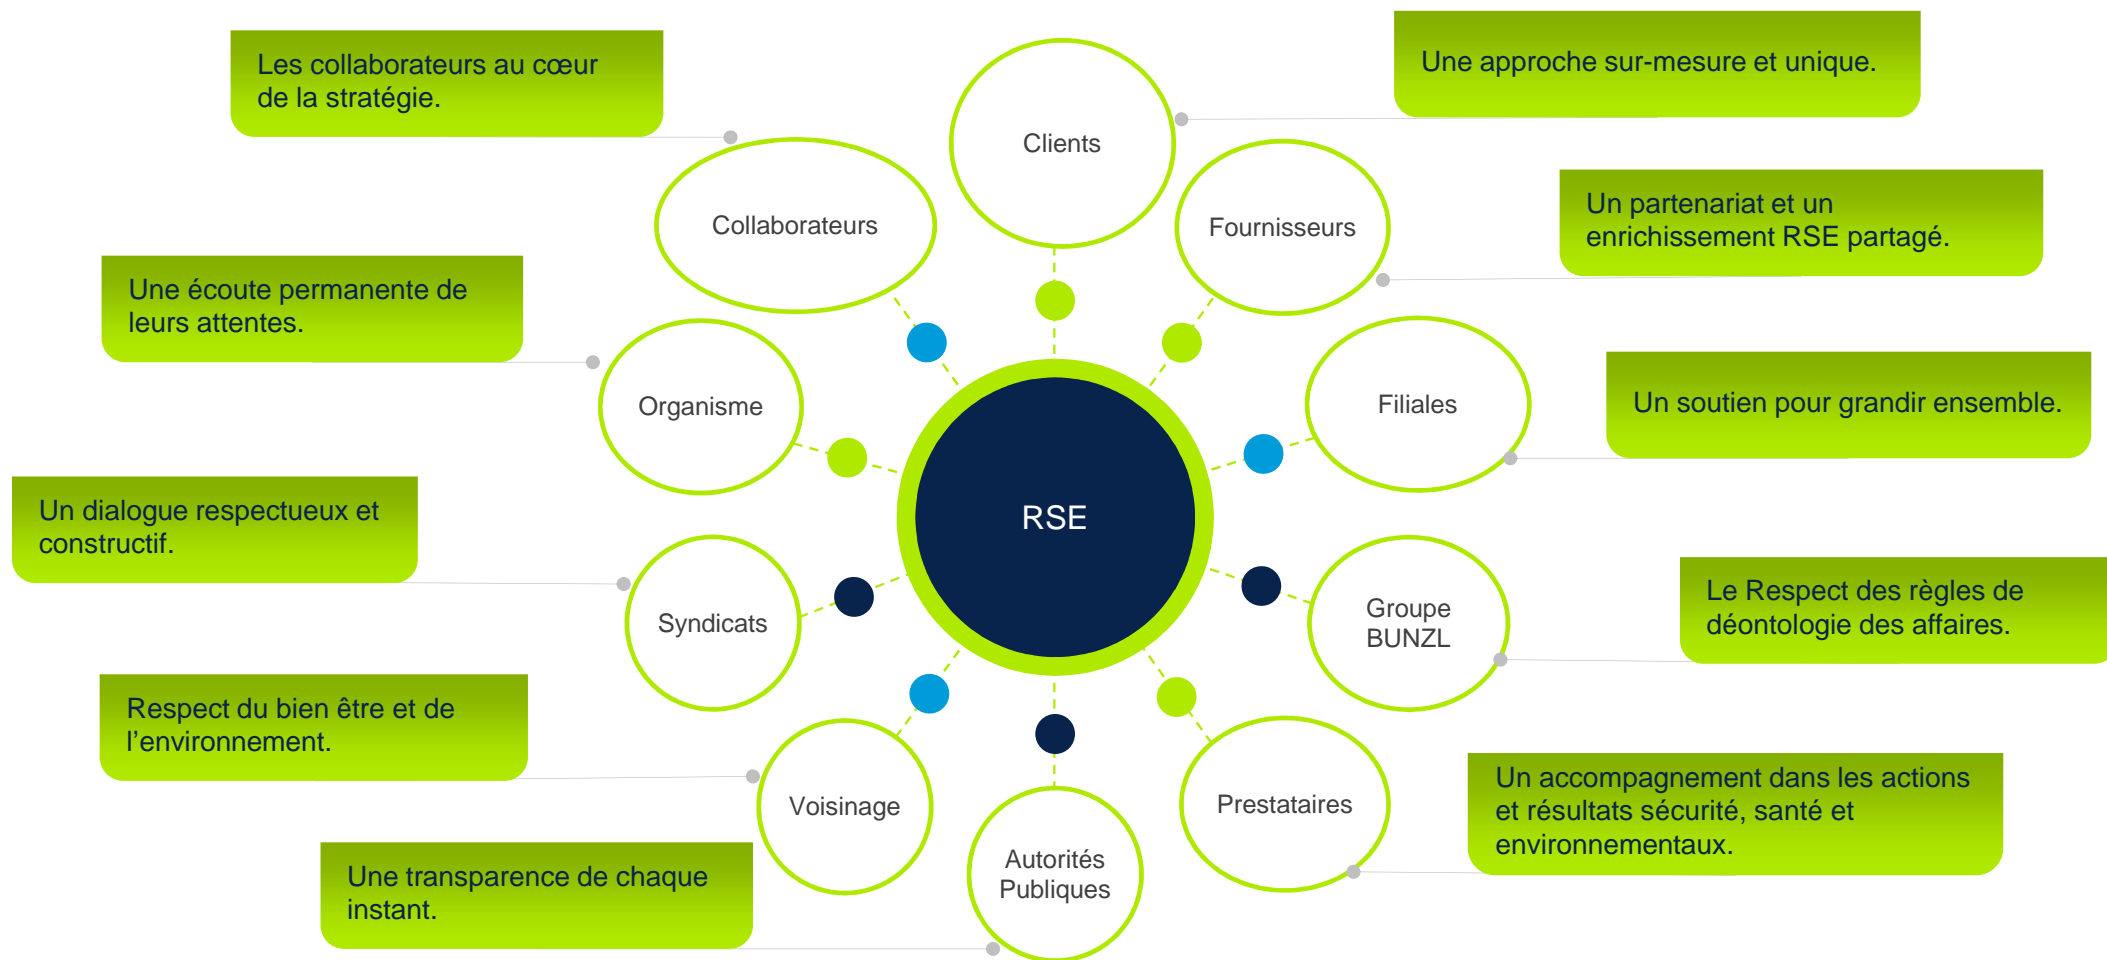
Les collaborateurs au cœur de la stratégie.

Une approche sur-mesure et unique.

Clients

Collaborateurs

Fournisseurs

Un partenariat et un enrichissement RSE partagé.

Une écoute permanente de leurs attentes.

Organisme

Filiales

Un soutien pour grandir ensemble.

RSE

Un dialogue respectueux et constructif.

Syndicats

Groupe BUNZL

Le Respect des règles de déontologie des affaires.

Respect du bien être et de l'environnement.

Voisinage

Autorités Publiques

Prestataires

Un accompagnement dans les actions et résultats sécurité, santé et environnementaux.

Une transparence de chaque instant.